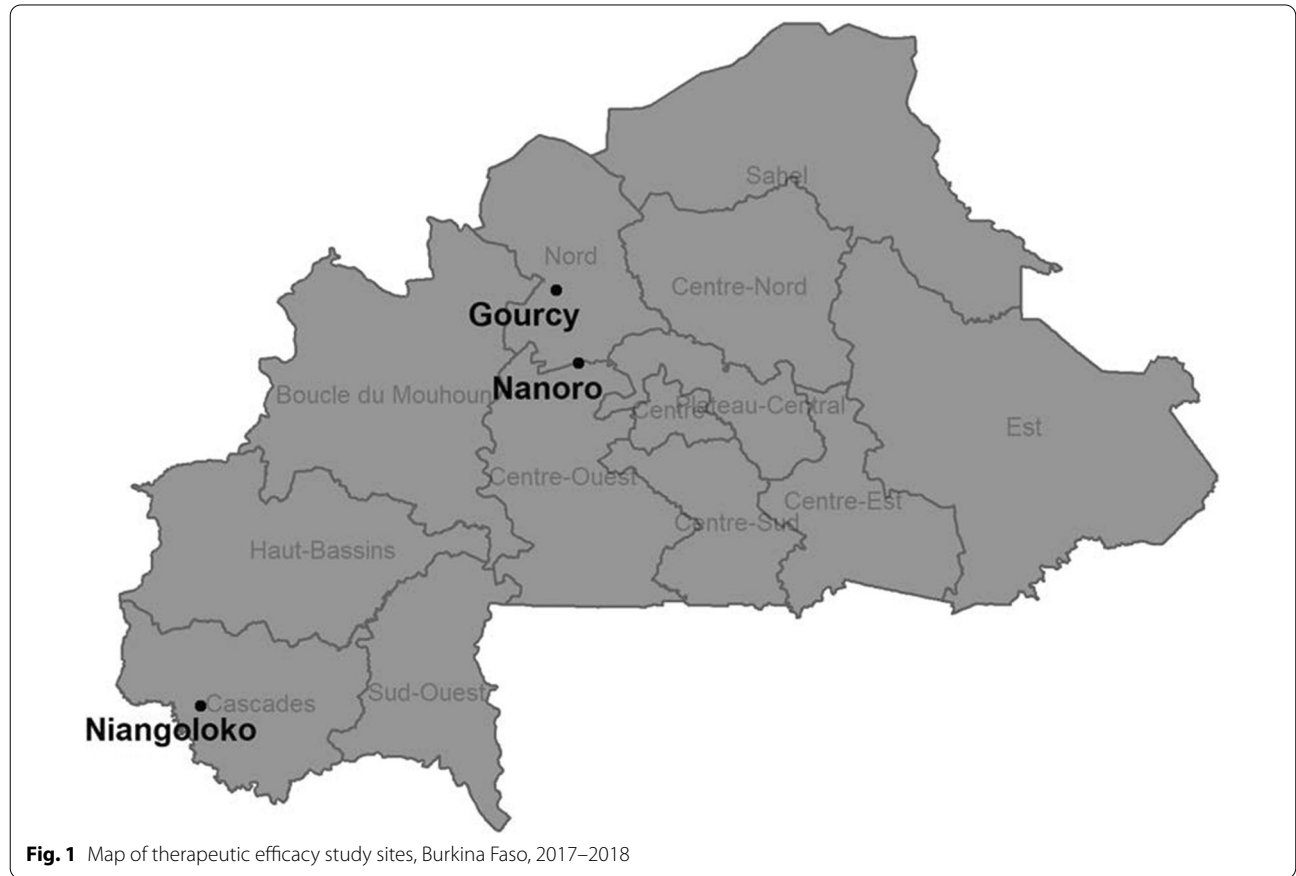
Sahel

Nord

Centre-Nord

Gourcy

Nanoro

Boucle du Mouhoun

Centre

Plateau-Central

Est

Centre-Ouest

Centre-Est

Centre-Sud

Haut-Bassins

Cascades

Sud-Ouest

Niangoloko

**Fig. 1** Map of therapeutic efficacy study sites, Burkina Faso, 2017–2018